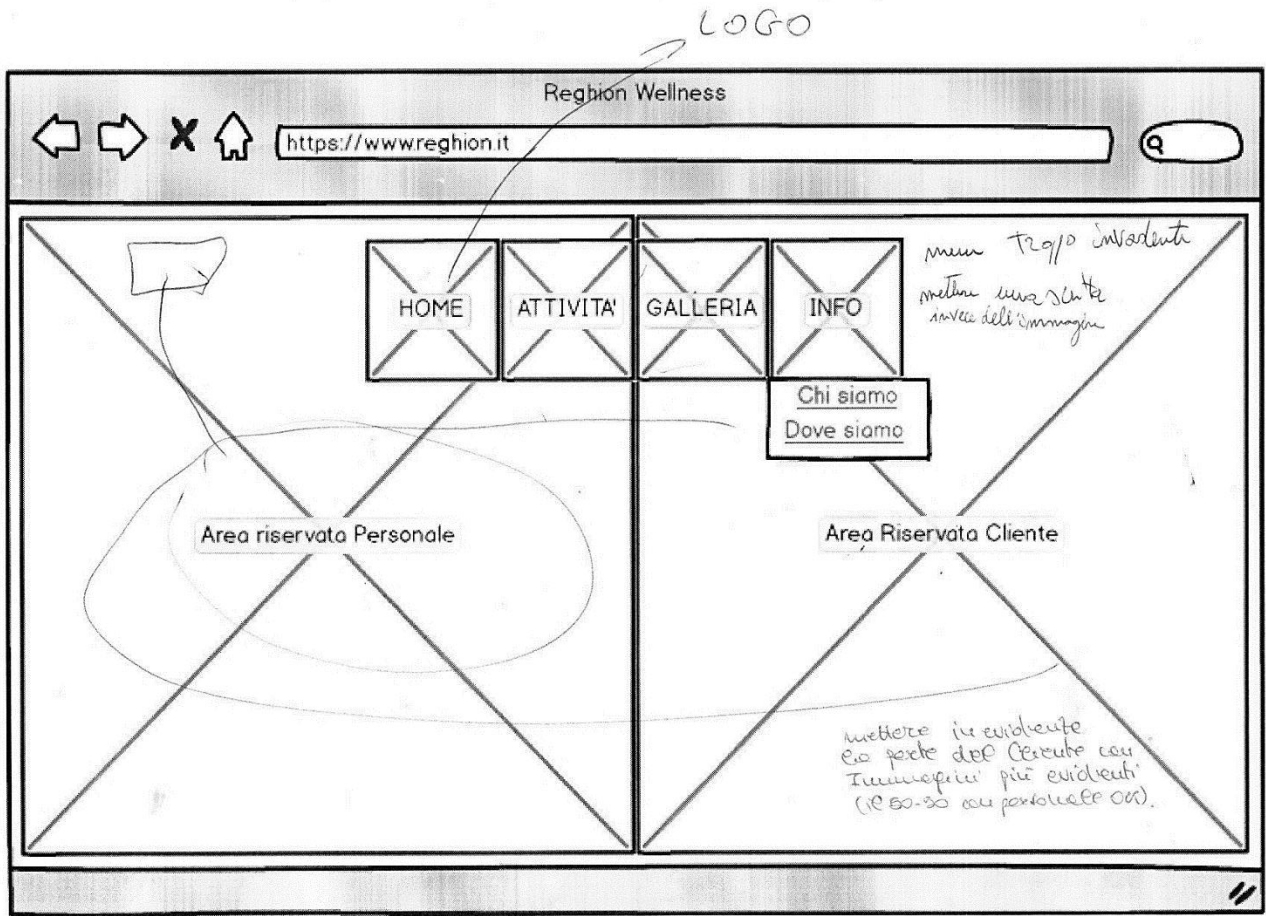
LOGO

Reghion Wellness

https://www.reghion.it

HOME ATTIVITA' GALLERIA INFO

menu troppo invadente
mettere una scritta invece delle immagini

Chi siamo
Dove siamo

Area riservata Personale

Area Riservata Cliente

mettere in evidenza la parte del cliente con immagini più evidenti (il 50-50 con personale ok).